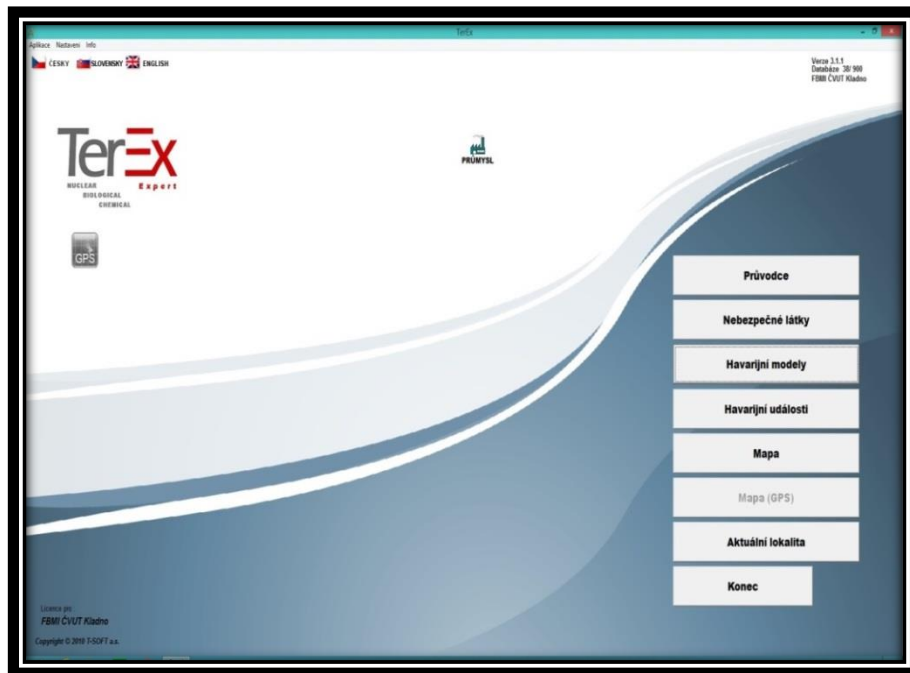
TerEx

Aplikace Nastavení Info

ČESKY SLOVENSKY ENGLISH

Verze 3.1.1
Databáze 38/ 900
FBMI ČVUT Kladno

TerEx
NUCLEAR
BIOLOGICAL
CHEMICAL
Expert

PRŮMYSL

GPS

Průvodce

Nebezpečné látky

Havarijní modely

Havarijní události

Mapa

Mapa (GPS)

Aktuální lokalita

Konec

Licence pro:
FBMI ČVUT Kladno

Copyright © 2010 T-SOFT a.s.